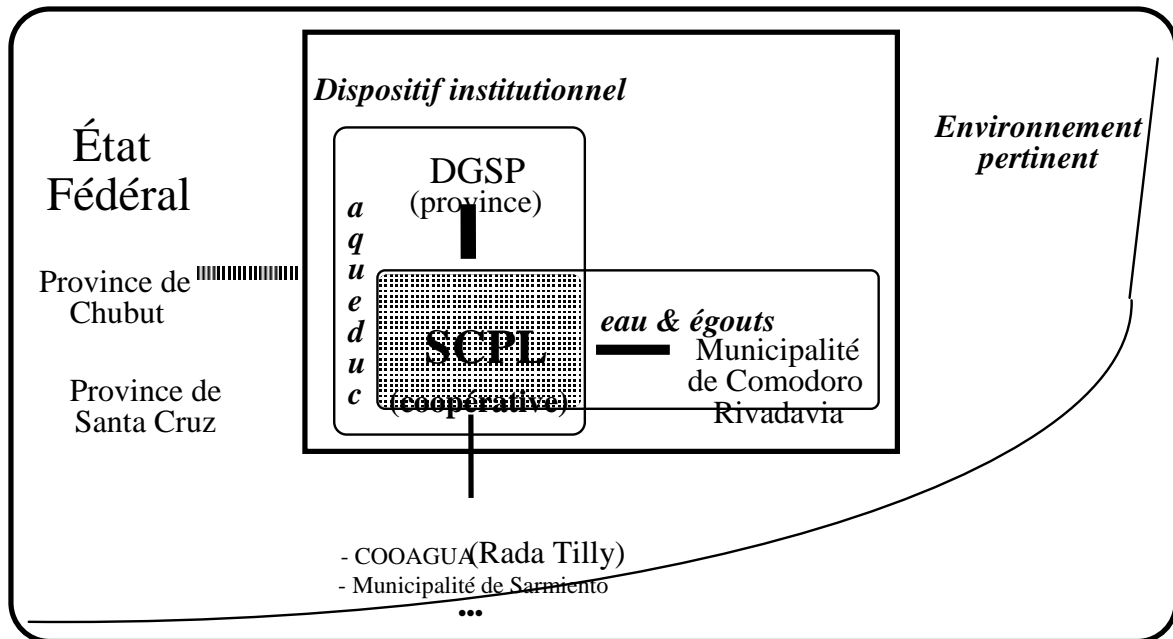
Dispositif institutionnel

État Fédéral

Environnement pertinent

DGSP (province)

a q u e d u c

Province de Chubut

Province de Santa Cruz

SCPL (coopérative)

eau & égouts

Municipalité de Comodoro Rivadavia

- COOAGUA(Rada Tilly)
- Municipalité de Sarmiento
•••